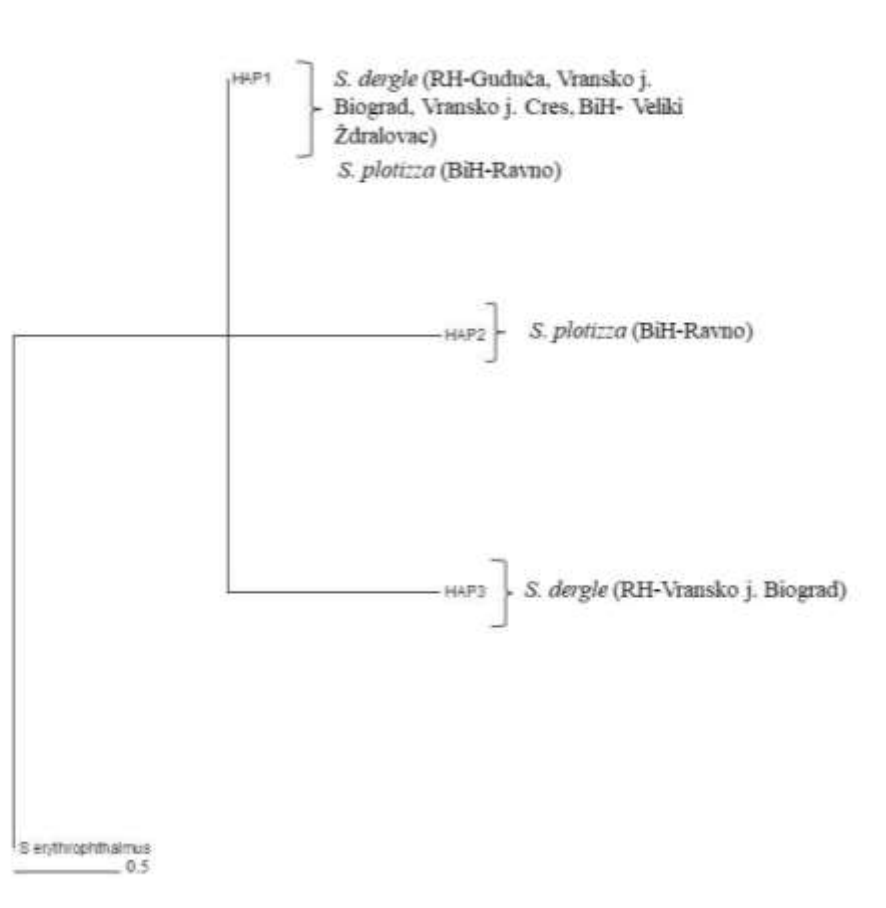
HAP1

S. dergle (RH-Guduča, Vransko j. Biograd, Vransko j. Cres, BiH- Veliki Ždralovac)

S. plotizza (BiH-Ravno)

HAP2

S. plotizza (BiH-Ravno)

HAP3

S. dergle (RH-Vransko j. Biograd)

S erythrophthalmus

0.5